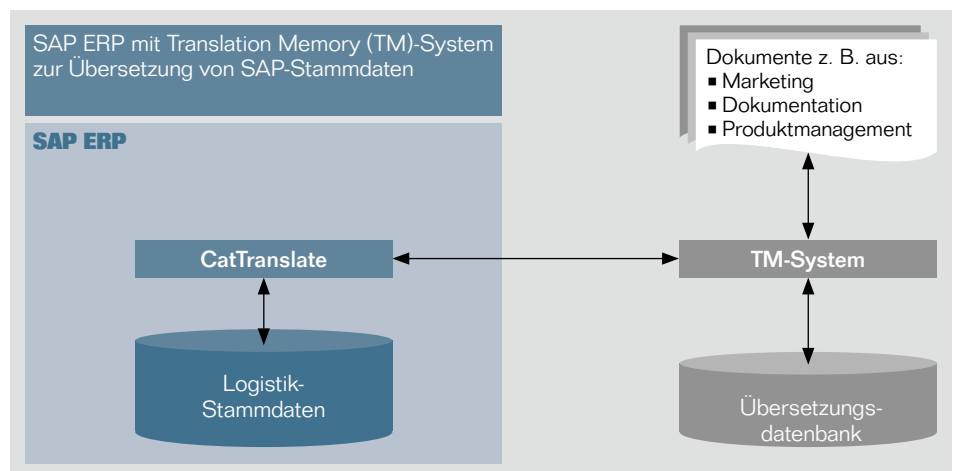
SAP ERP mit Translation Memory (TM)-System zur Übersetzung von SAP-Stammdaten

SAP ERP

Dokumente z. B. aus:
■ Marketing
■ Dokumentation
■ Produktmanagement

CatTranslate

TM-System

Logistik-Stammdaten

Übersetzungs-datenbank